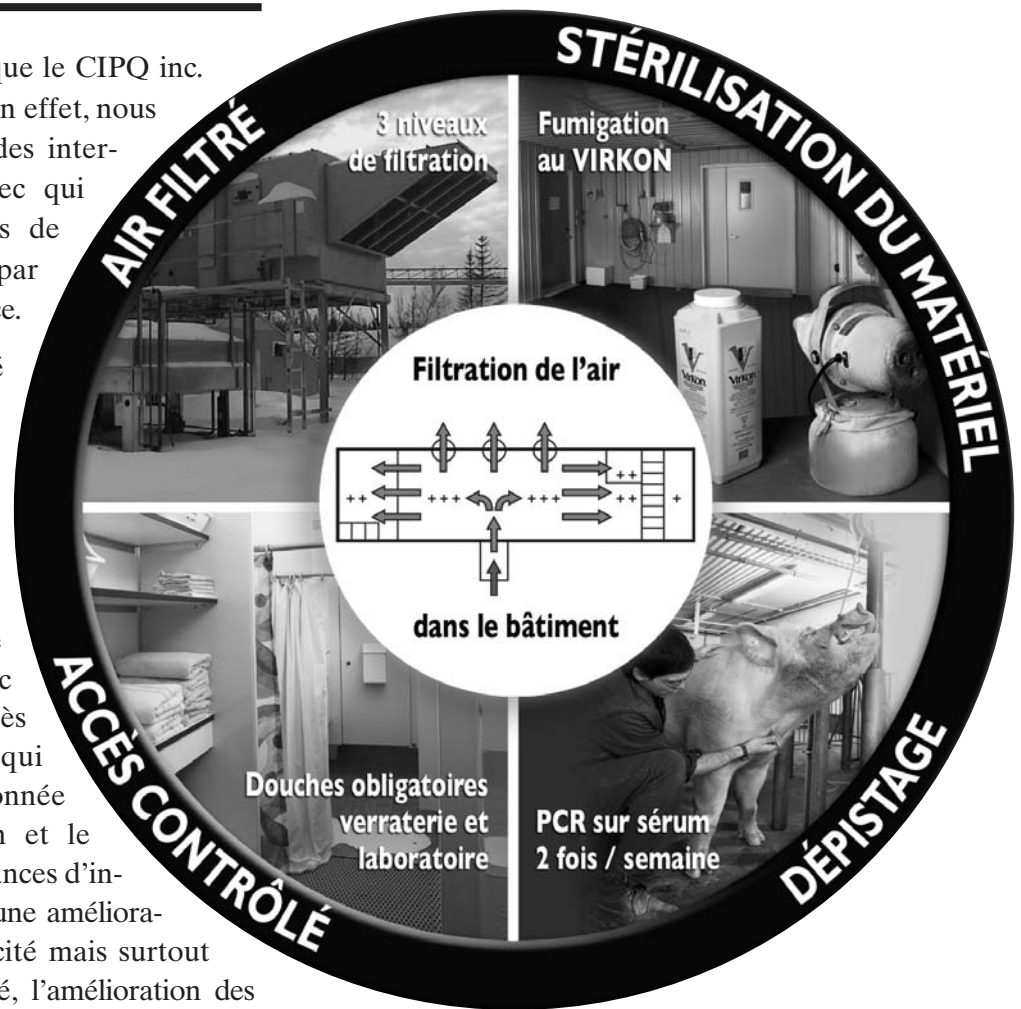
que le CIPQ inc. n effet, nous des interec qui s de par e.

é

c ès qui onnée n et le nces d'inune améliora- cité mais surtout é, l'amélioration des

AIR FILTRÉ

STÉRILISATION DU MATÉRIEL

DÉPISTAGE

ACCÈS CONTRÔLÉ

3 niveaux de filtration

Fumigation au VIRKON

Virkon

Virkon

Filtration de l'air

++

++ +++ +++ ++ +

dans le bâtiment

Douches obligatoires verraterie et laboratoire

PCR sur sérum 2 fois / semaine